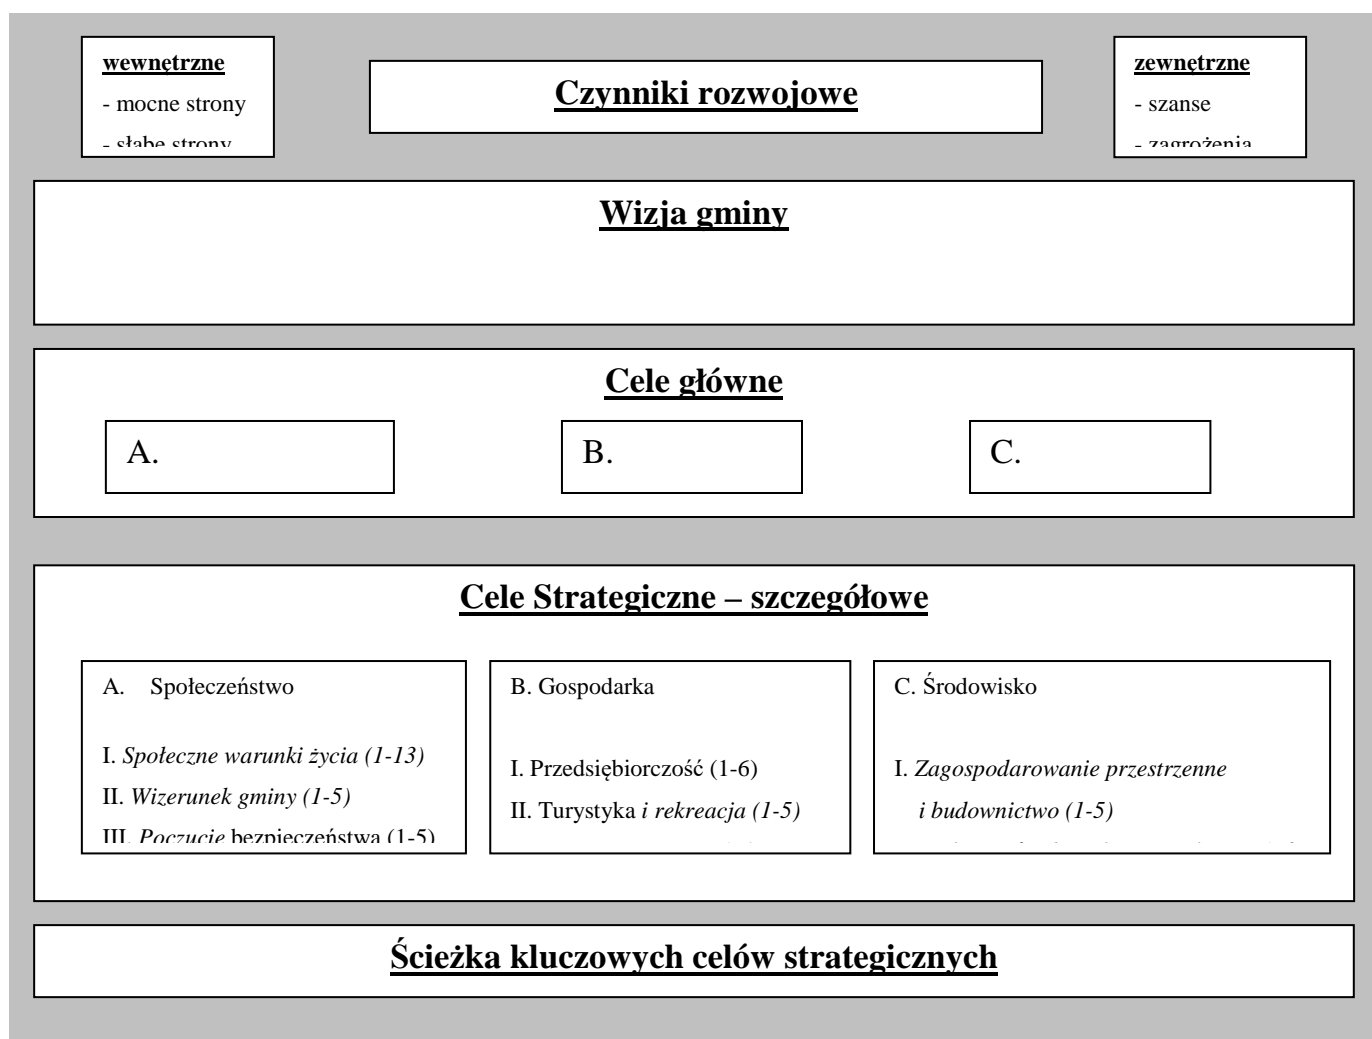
**wewnętrzne**
- mocne strony
- słabe strony

**Czynniki rozwojowe**

**zewnętrzne**
- szanse
- zagrożenia

**Wizja gminy**

**Cele główne**

A.

B.

C.

**Cele Strategiczne – szczegółowe**

A. Społeczeństwo

I. *Społeczne warunki życia (1-13)*
II. *Wizerunek gminy (1-5)*
III. *Poczucie* bezpieczeństwa (1-5)

B. Gospodarka

I. Przedsiębiorczość (1-6)
II. Turystyka *i rekreacja (1-5)*

C. Środowisko

I. *Zagospodarowanie przestrzenne i budownictwo (1-5)*

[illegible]

**Ścieżka kluczowych celów strategicznych**